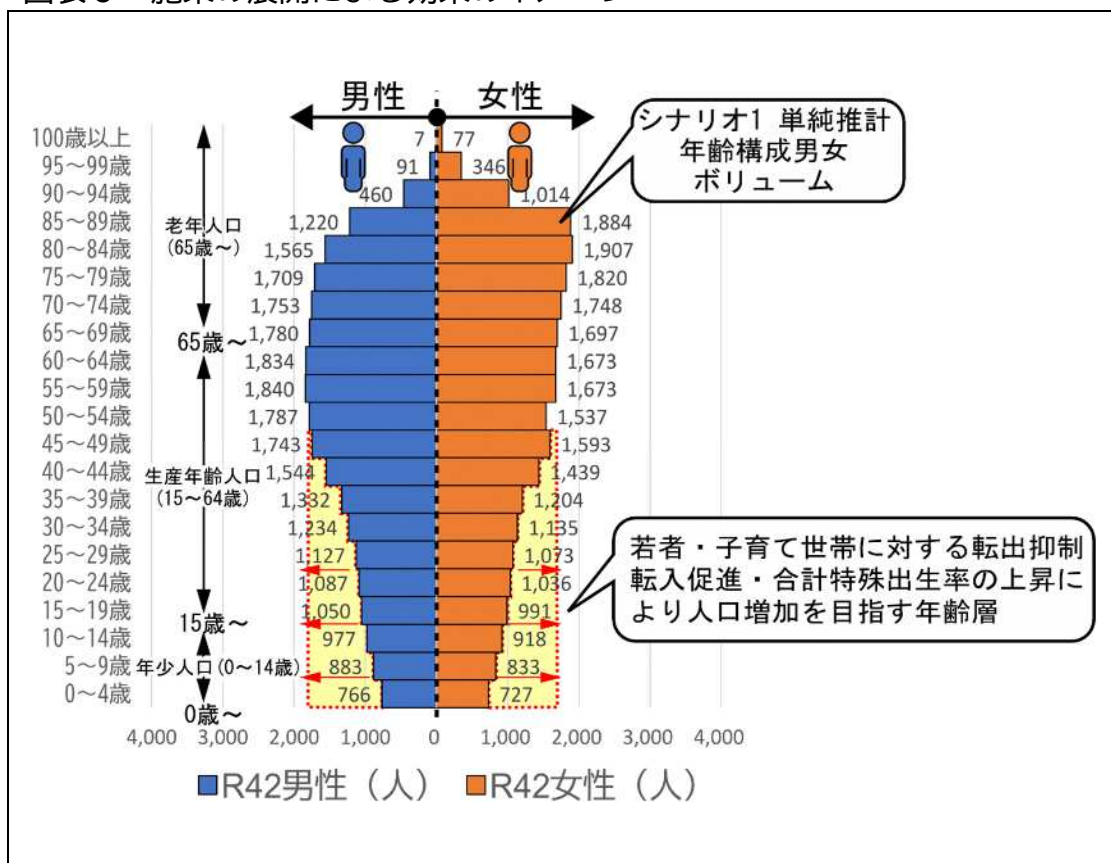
男性 女性

シナリオ1 単純推計
年齢構成男女
ボリューム

100歳以上 7 77
95～99歳 91 346
90～94歳 460 1,014
85～89歳 1,220 1,884
80～84歳 1,565 1,907
75～79歳 1,709 1,820
70～74歳 1,753 1,748
65～69歳 1,780 1,697
60～64歳 1,834 1,673
55～59歳 1,840 1,673
50～54歳 1,787 1,537
45～49歳 1,743 1,593
40～44歳 1,544 1,439
35～39歳 1,332 1,204
30～34歳 1,234 1,135
25～29歳 1,127 1,073
20～24歳 1,087 1,036
15～19歳 1,050 991
10～14歳 977 918
5～9歳 883 833
0～4歳 766 727

老年人口
(65歳～)
65歳～
生産年齢人口
(15～64歳)
15歳～
年少人口(0～14歳)
0歳～

若者・子育て世帯に対する転出抑制
転入促進・合計特殊出生率の上昇に
より人口増加を目指す年齢層

4,000 3,000 2,000 1,000 0 1,000 2,000 3,000 4,000

■R42男性（人） ■R42女性（人）